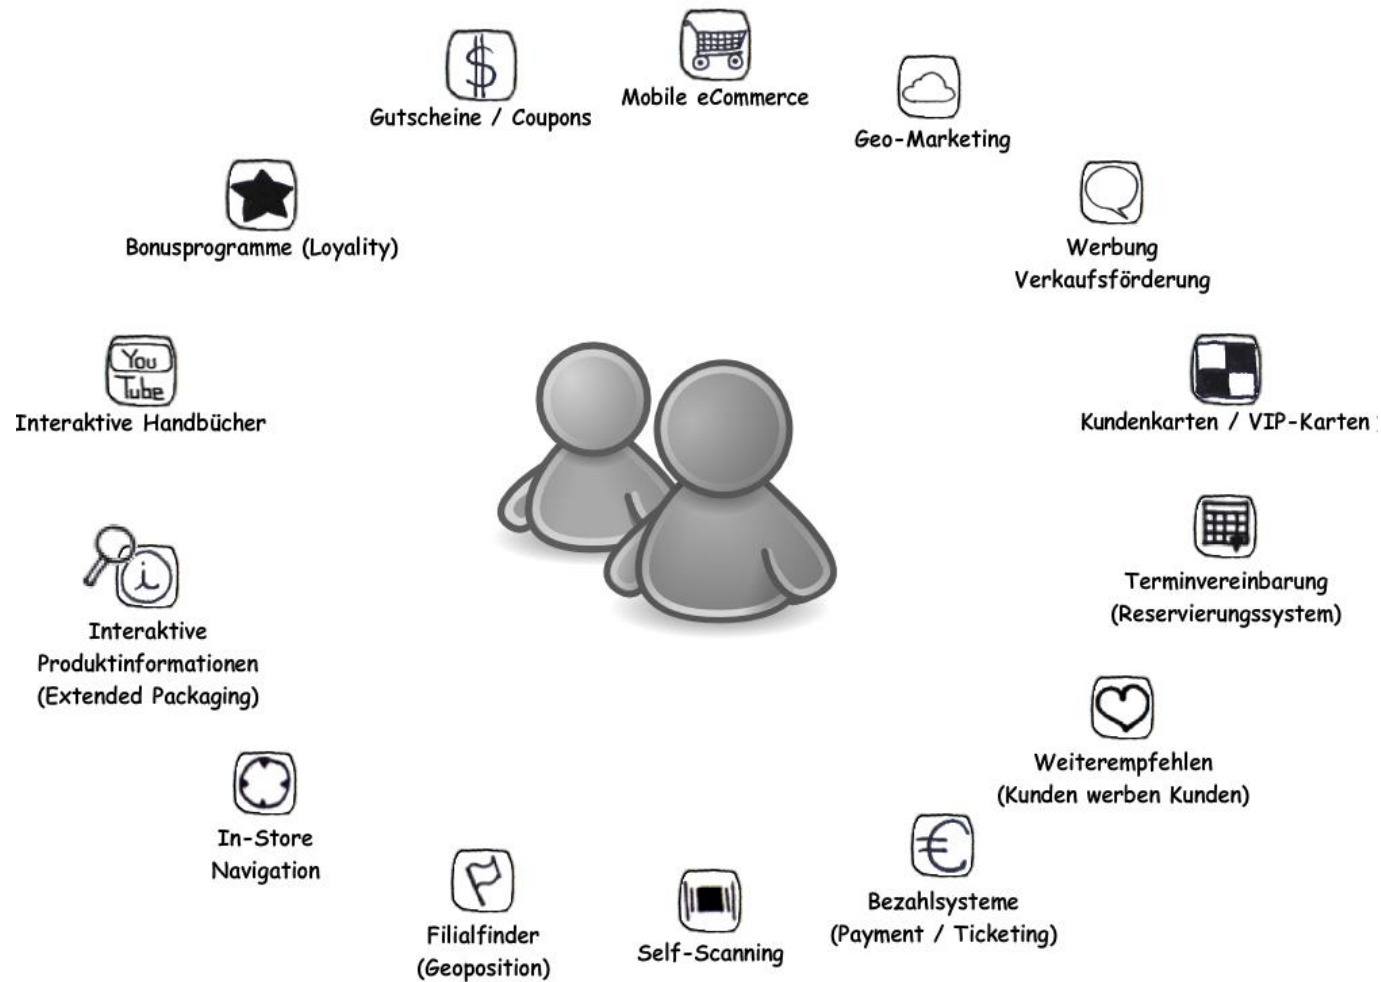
Mobile eCommerce

Geo-Marketing

Werbung
Verkaufsförderung

Kundenkarten / VIP-Karten

Terminvereinbarung
(Reservierungssystem)

Weiterempfehlen
(Kunden werben Kunden)

Bezahlsysteme
(Payment / Ticketing)

Self-Scanning

Filialfinder
(Geoposition)

In-Store
Navigation

Interaktive
Produktinformationen
(Extended Packaging)

You
Tube
Interaktive Handbücher

Bonusprogramme (Loyality)

Gutscheine / Coupons